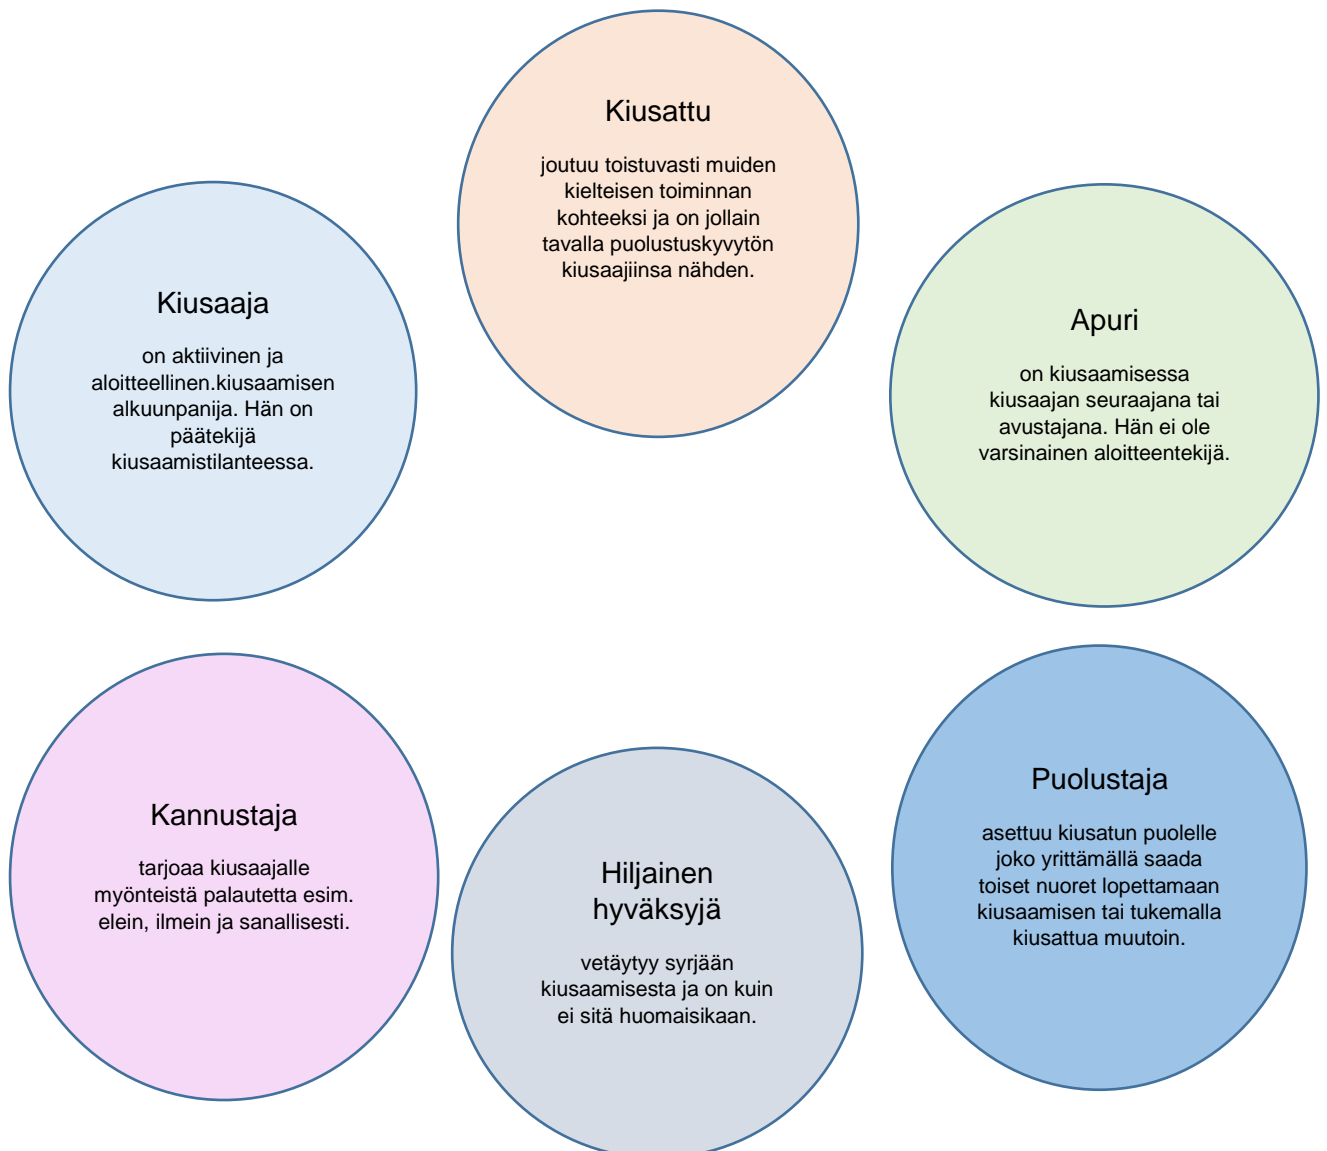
Kiusattu

joutuu toistuvasti muiden kielteisen toiminnan kohteeksi ja on jollain tavalla puolustuskyvytön kiusaajiinsa nähden.

Kiusaaja

on aktiivinen ja aloitteellinen.kiusaamisen alkuunpanija. Hän on päätekijä kiusaamistilanteessa.

Apuri

on kiusaamisessa kiusaajan seuraajana tai avustajana. Hän ei ole varsinainen aloitteentekijä.

Kannustaja

tarjoaa kiusaajalle myönteistä palautetta esim. elein, ilmein ja sanallisesti.

Hiljainen hyväksyjä

vetäytyy syrjään kiusaamisesta ja on kuin ei sitä huomaisikaan.

Puolustaja

asettuu kiusatun puolelle joko yrittämällä saada toiset nuoret lopettamaan kiusaamisen tai tukemalla kiusattua muutoin.